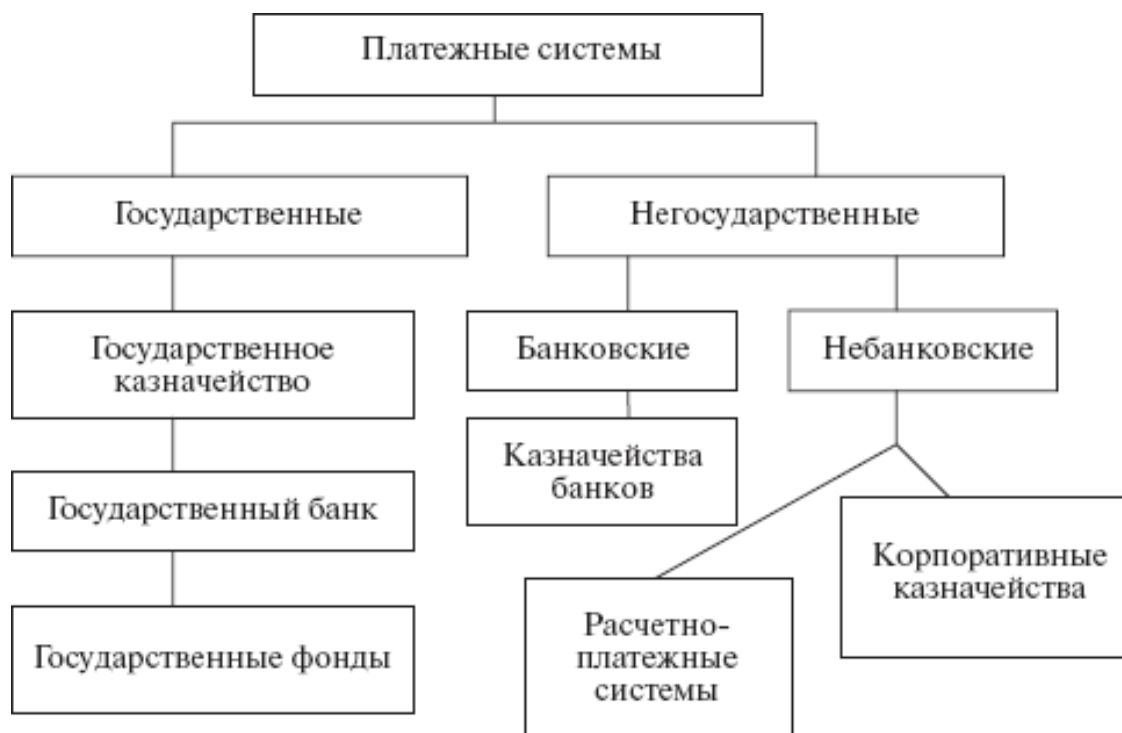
Платежные системы

Государственные

Негосударственные

Государственное казначейство

Банковские

Небанковские

Казначейства банков

Государственный банк

Корпоративные казначейства

Расчетно-платежные системы

Государственные фонды